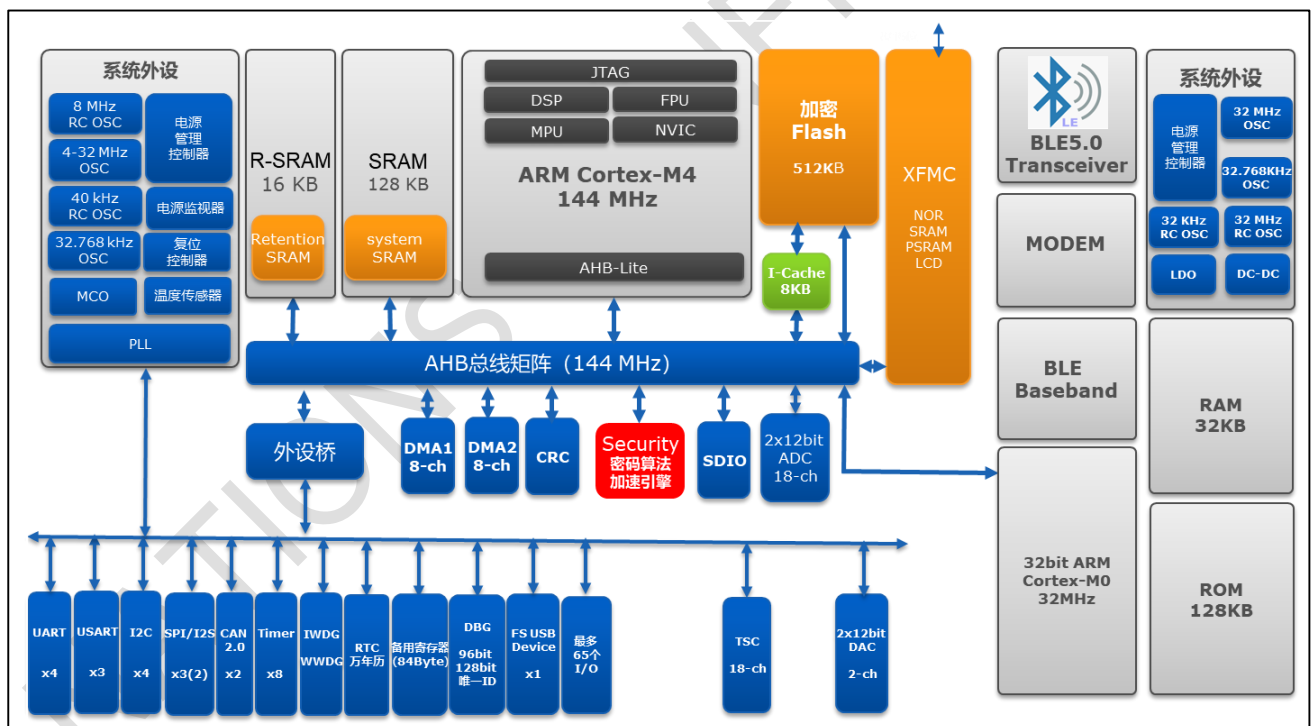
系统外设

8 MHz RC OSC

4-32 MHz OSC

40 kHz RC OSC

32.768 kHz OSC

MCO

电源管理控制器

电源监视器

复位控制器

温度传感器

PLL

R-SRAM 16 KB

Retention SRAM

SRAM 128 KB

system SRAM

JTAG

DSP

FPU

MPU

NVIC

ARM Cortex-M4 144 MHz

AHB-Lite

加密 Flash 512KB

I-Cache 8KB

XFMC

NOR SRAM PSRAM LCD

LE

BLE5.0 Transceiver

MODEM

BLE Baseband

32bit ARM Cortex-M0 32MHz

系统外设

电源管理控制器

32 MHz OSC

32.768KHz OSC

32 KHz RC OSC

32 MHz RC OSC

LDO

DC-DC

RAM 32KB

ROM 128KB

AHB总线矩阵（144 MHz）

外设桥

DMA1 8-ch

DMA2 8-ch

CRC

Security 密码算法加速引擎

SDIO

2x12bit ADC 18-ch

UART x4

USART x3

I2C x4

SPI/I2S x3(2)

CAN 2.0 x2

Timer x8

IWDG WWDG

RTC 万年历

备用寄存器 (84Byte)

DBG 96bit 128bit 唯一ID

FS USB Device x1

最多 65个 I/O

TSC 18-ch

2x12bit DAC 2-ch